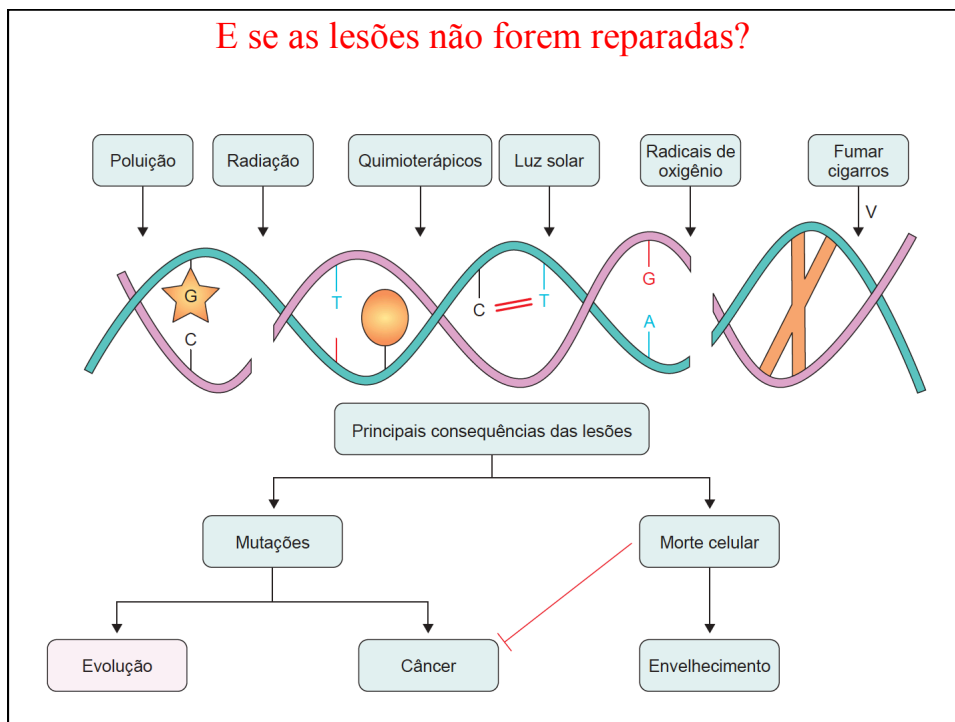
E se as lesões não forem reparadas?

Poluição

Radiação

Quimioterápicos

Luz solar

Radicais de oxigênio

Fumar cigarros

V

G

C

T

C

T

G

A

Principais consequências das lesões

Mutações

Morte celular

Evolução

Câncer

Envelhecimento